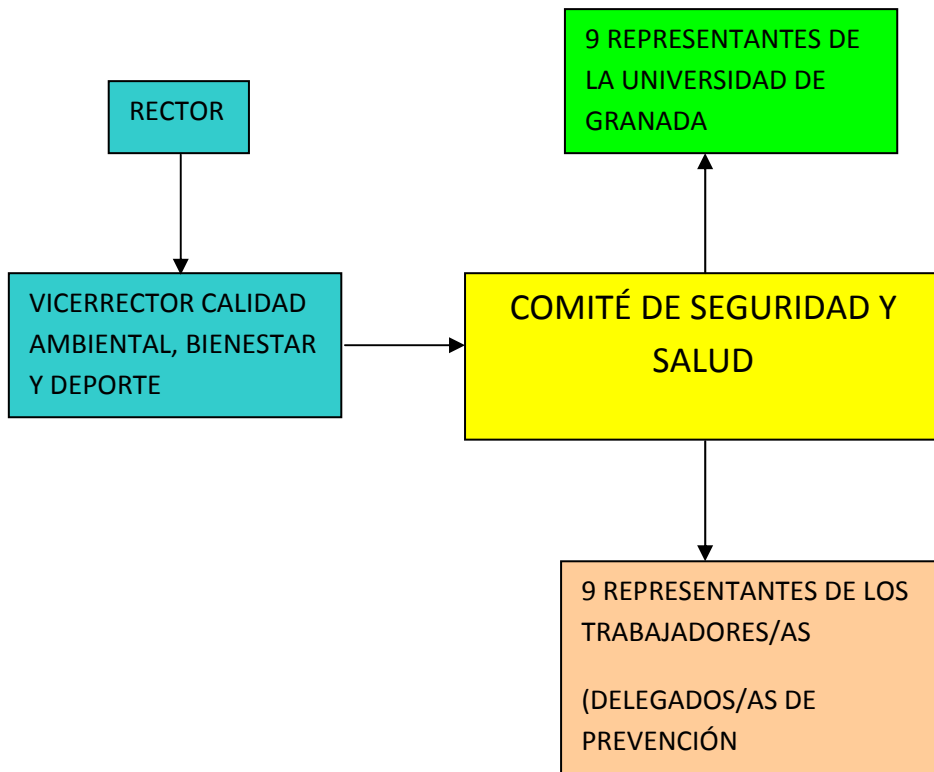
RECTOR

VICERRECTOR CALIDAD AMBIENTAL, BIENESTAR Y DEPORTE

9 REPRESENTANTES DE LA UNIVERSIDAD DE GRANADA

COMITÉ DE SEGURIDAD Y SALUD

9 REPRESENTANTES DE LOS TRABAJADORES/AS

(DELEGADOS/AS DE PREVENCIÓN